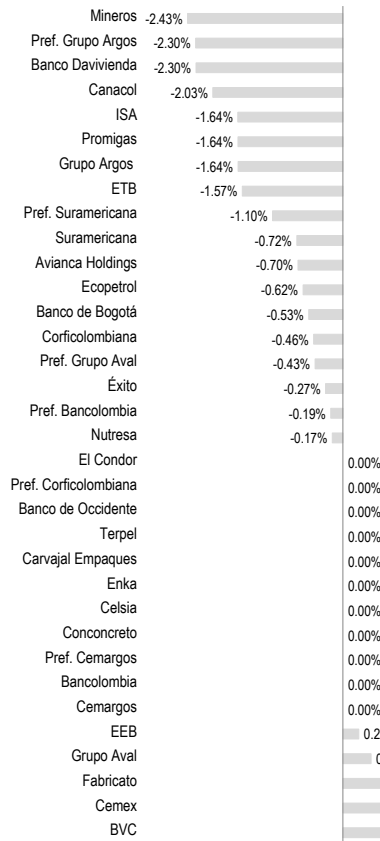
Mineros -2.43%
Pref. Grupo Argos -2.30%
Banco Davivienda -2.30%
Canacol -2.03%
ISA -1.64%
Promigas -1.64%
Grupo Argos -1.64%
ETB -1.57%
Pref. Suramericana -1.10%
Suramericana -0.72%
Avianca Holdings -0.70%
Ecopetrol -0.62%
Banco de Bogotá -0.53%
Corficolombiana -0.46%
Pref. Grupo Aval -0.43%
Éxito -0.27%
Pref. Bancolombia -0.19%
Nutresa -0.17%
El Condor 0.00%
Pref. Corficolombiana 0.00%
Banco de Occidente 0.00%
Terpel 0.00%
Carvajal Empaques 0.00%
Enka 0.00%
Celsia 0.00%
Conconcreto 0.00%
Pref. Cemargos 0.00%
Bancolombia 0.00%
Cemargos 0.00%
EEB 0.2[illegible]
Grupo Aval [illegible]
Fabricato
Cemex
BVC